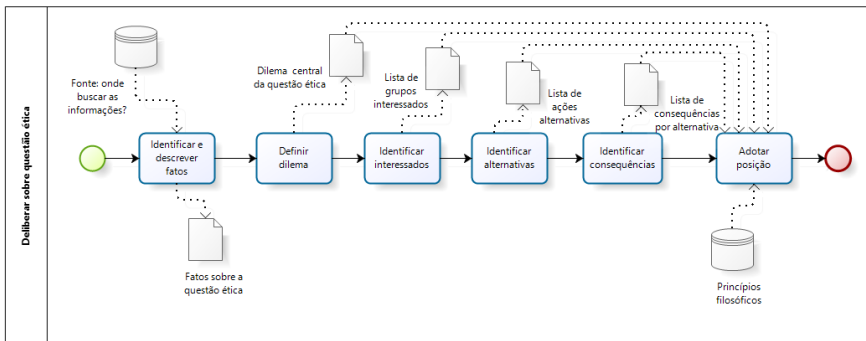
Deliberar sobre questão ética

Fonte: onde buscar as informações?

Identificar e descrever fatos

Fatos sobre a questão ética

Dilema central da questão ética

Definir dilema

Lista de grupos interessados

Identificar interessados

Identificar alternativas

Lista de ações alternativas

Identificar consequências

Lista de consequências por alternativa

Adotar posição

Princípios filosóficos